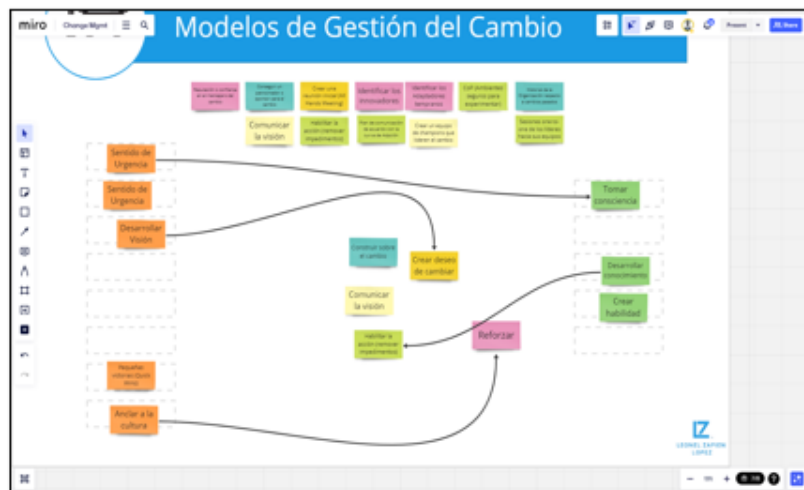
miro Change Mgmt

Modelos de Gestión del Cambio

Present Share

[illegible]

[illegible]

Crear una reunión inicial ([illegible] Meeting)

Identificar los innovadores

Identificar los adaptadores tempranos

Cult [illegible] seguros para experimentar

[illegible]

Comunicar la visión

Habilitar la acción eliminar impedimentos

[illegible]

Crear un equipo de champions que lideren el cambio

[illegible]

Sentido de Urgencia

Sentido de Urgencia

Desarrollar Visión

Tomar consciencia

Construir sobre el cambio

Crear deseo de cambiar

Comunicar la visión

Desarrollar conocimiento

Crear habilidad

Habilitar la acción eliminar impedimentos

Reforzar

Pequeñas victorias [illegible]

Anclar a la cultura

LEONEL ZAPIÓN LÓPEZ